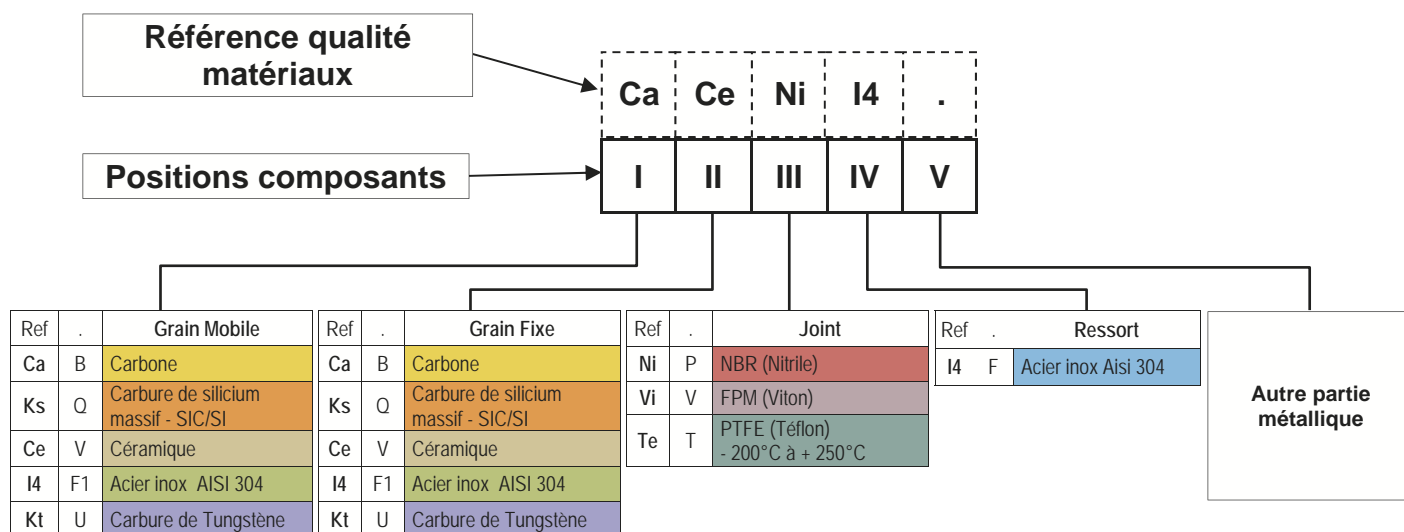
Référence qualité matériaux

| Ca | Ce | Ni | I4 | . |
|---|---|---|---|---|
| I | II | III | IV | V |

Positions composants

| Ref | . | Grain Mobile |
|---|---|---|
| Ca | B | Carbone |
| Ks | Q | Carbure de silicium massif - SIC/SI |
| Ce | V | Céramique |
| I4 | F1 | Acier inox AISI 304 |
| Kt | U | Carbure de Tungstène |

| Ref | . | Grain Fixe |
|---|---|---|
| Ca | B | Carbone |
| Ks | Q | Carbure de silicium massif - SIC/SI |
| Ce | V | Céramique |
| I4 | F1 | Acier inox AISI 304 |
| Kt | U | Carbure de Tungstène |

| Ref | . | Joint |
|---|---|---|
| Ni | P | NBR (Nitrile) |
| Vi | V | FPM (Viton) |
| Te | T | PTFE (Téflon) - 200°C à + 250°C |

| Ref | . | Ressort |
|---|---|---|
| I4 | F | Acier inox Aisi 304 |

Autre partie métallique